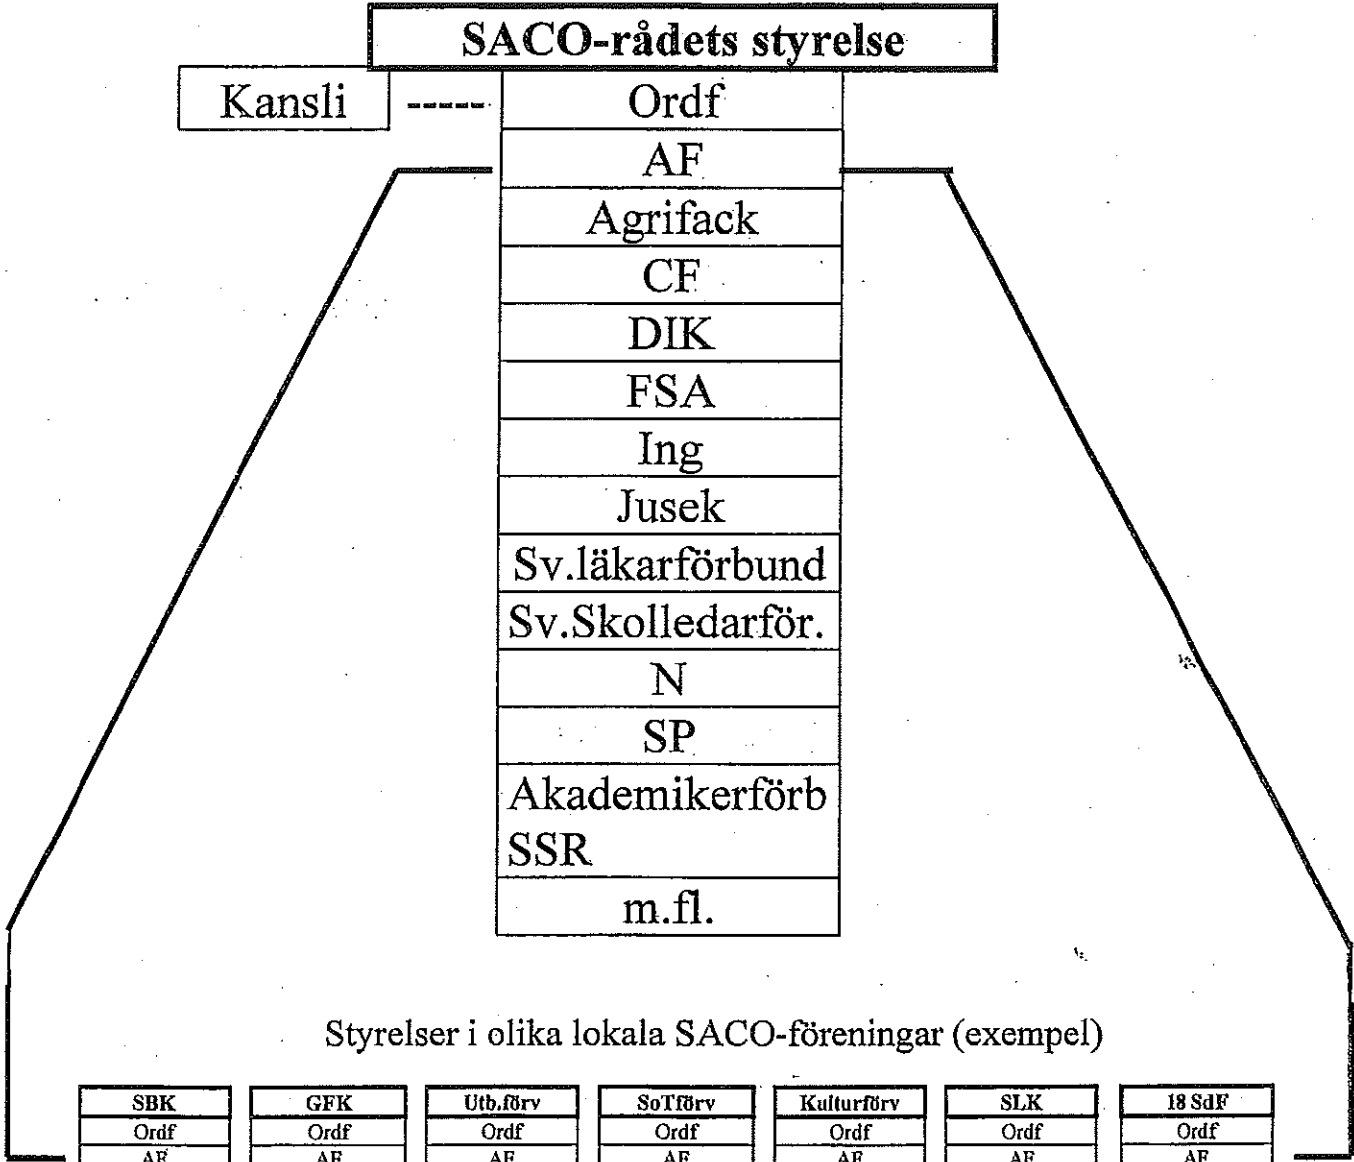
SACO-rådets styrelse

Kansli ------ Ordf

AF

Agrifack

CF

DIK

FSA

Ing

Jusek

Sv.läkarförbund

Sv.Skolledarför.

N

SP

Akademikerförb SSR

m.fl.

Styrelser i olika lokala SACO-föreningar (exempel)

| SBK | GFK | Utb.förv | SoTförv | Kulturförv | SLK | 18 SdF |
|---|---|---|---|---|---|---|
| Ordf | Ordf | Ordf | Ordf | Ordf | Ordf | Ordf |
| AF | AF | AF | AF | AF | AF | AF |